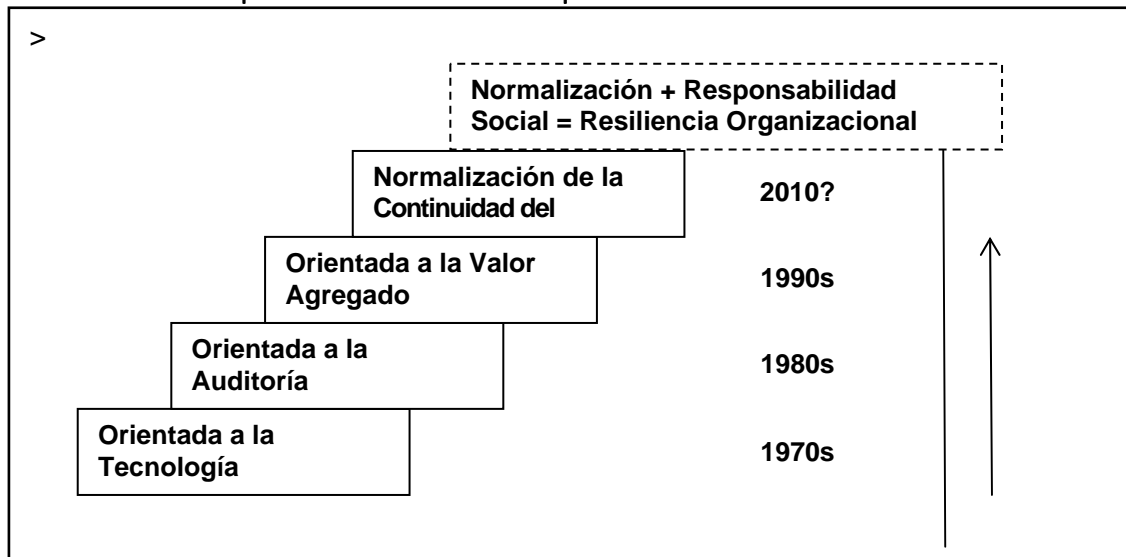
>

Normalización + Responsabilidad Social = Resiliencia Organizacional

Normalización de la Continuidad del

2010?

Orientada a la Valor Agregado

1990s

Orientada a la Auditoría

1980s

Orientada a la Tecnología

1970s